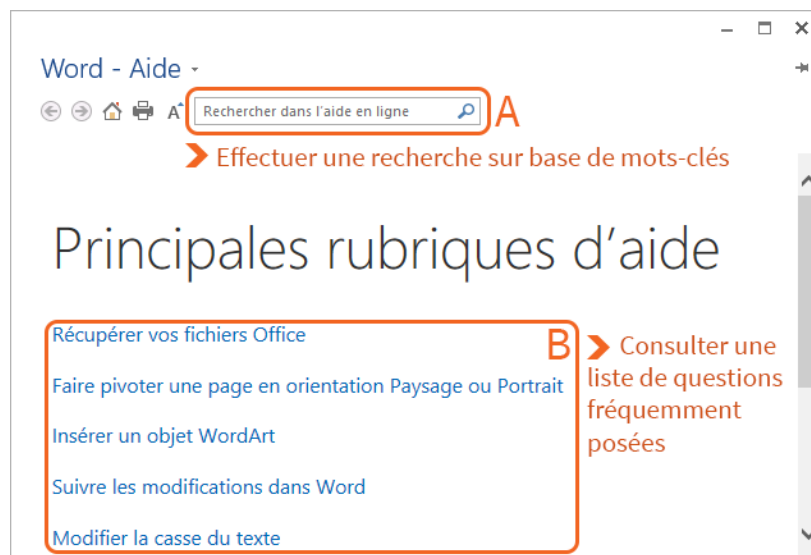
Word - Aide

Rechercher dans l'aide en ligne

A

Effectuer une recherche sur base de mots-clés

Principales rubriques d'aide

Récupérer vos fichiers Office

Faire pivoter une page en orientation Paysage ou Portrait

Insérer un objet WordArt

Suivre les modifications dans Word

Modifier la casse du texte

B

Consulter une liste de questions fréquemment posées